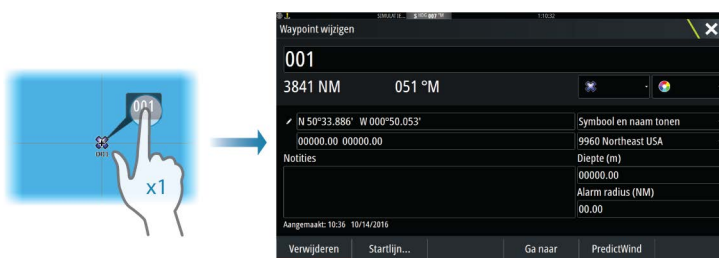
001
001
x1

SIMULATIE
1:10:52
Waypoint wijzigen
001
3841 NM
051 °M
N 50°33.886' W 000°50.053'
Symbool en naam tonen
00000.00 00000.00
9960 Northeast USA
Notities
Diepte (m)
00000.00
Alarm radius (NM)
00.00
Aangemaakt: 10:36 10/14/2016
Verwijderen
Startlijn...
Ga naar
PredictWind